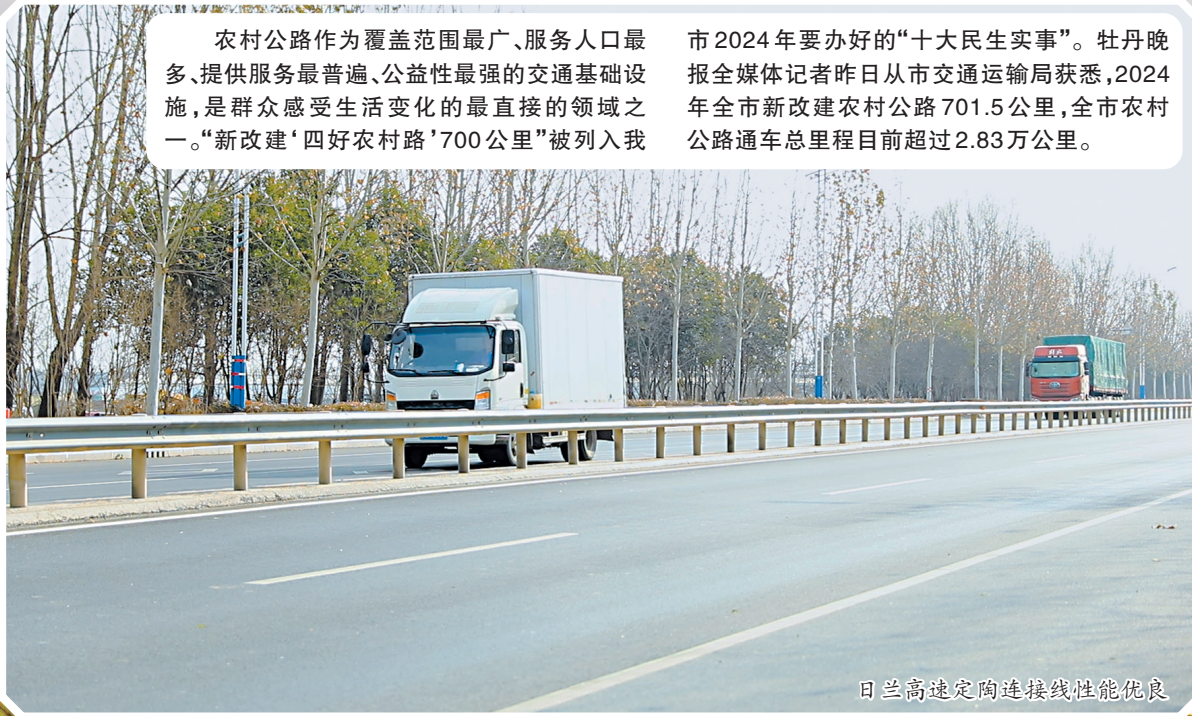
农村公路作为覆盖范围最广、服务人口最多、提供服务最普遍、公益性最强的交通基础设施，是群众感受生活变化的最直接的领域之一。“新改建‘四好农村路’700公里”被列入我市2024年要办好的“十大民生实事”。牡丹晚报全媒体记者昨日从市交通运输局获悉，2024年全市新改建农村公路701.5公里，全市农村公路通车总里程目前超过2.83万公里。

日兰高速定陶连接线性能优良